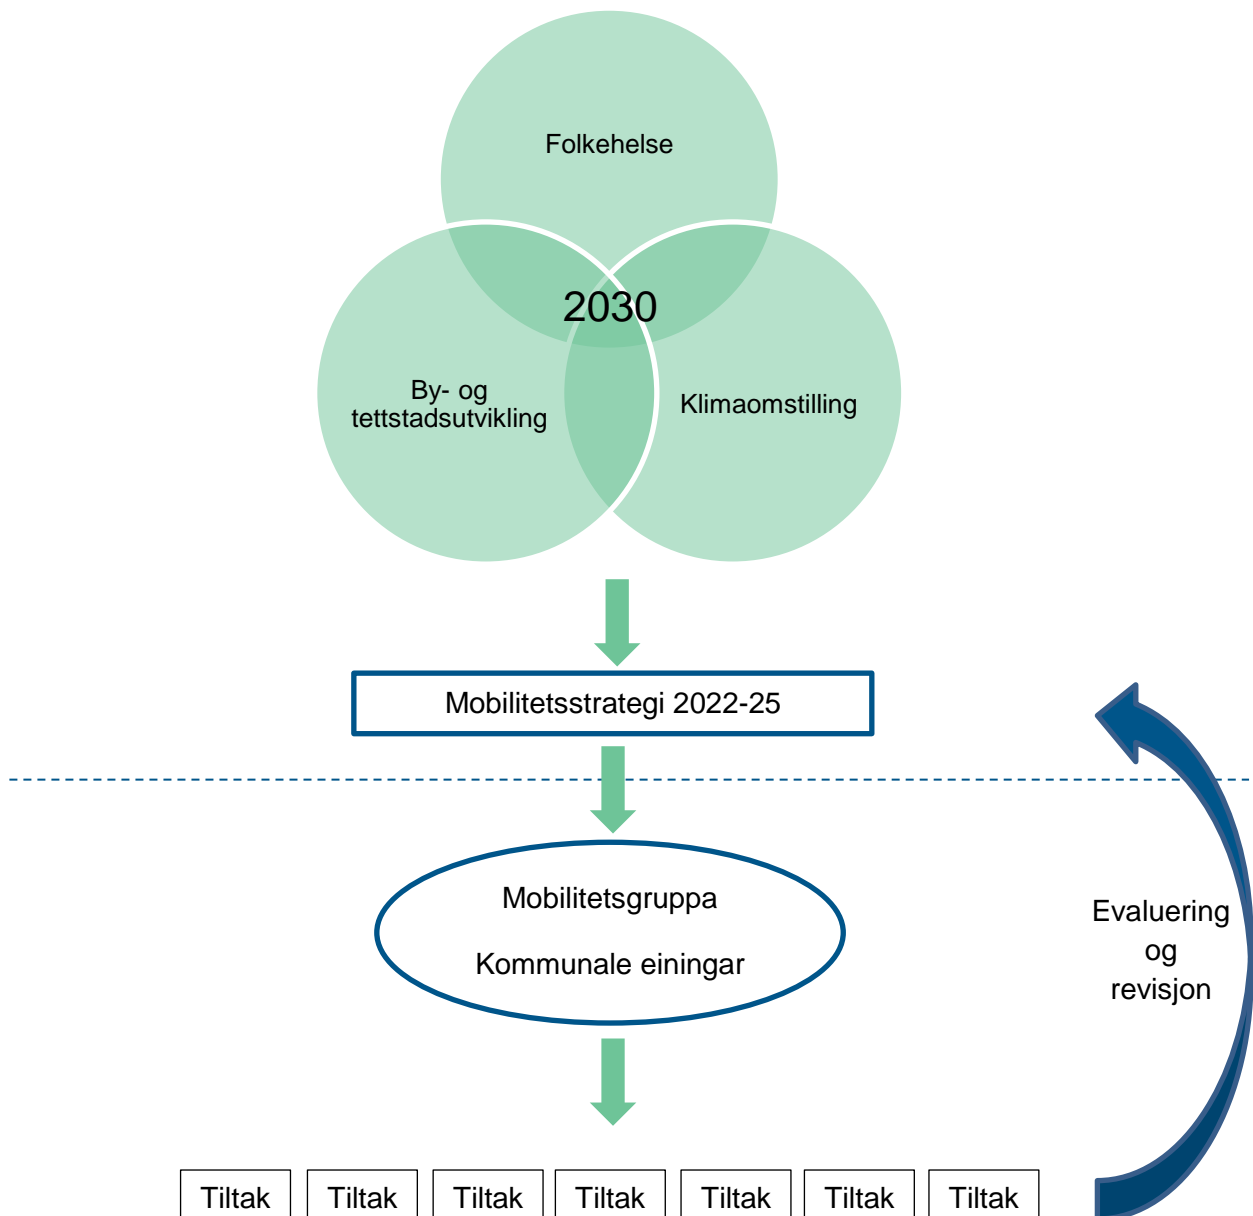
Folkehelse

2030

By- og tettstadsutvikling

Klimaomstilling

Mobilitetsstrategi 2022-25

Mobilitetsgruppa

Kommunale einingar

Evaluering og revisjon

Tiltak Tiltak Tiltak Tiltak Tiltak Tiltak Tiltak